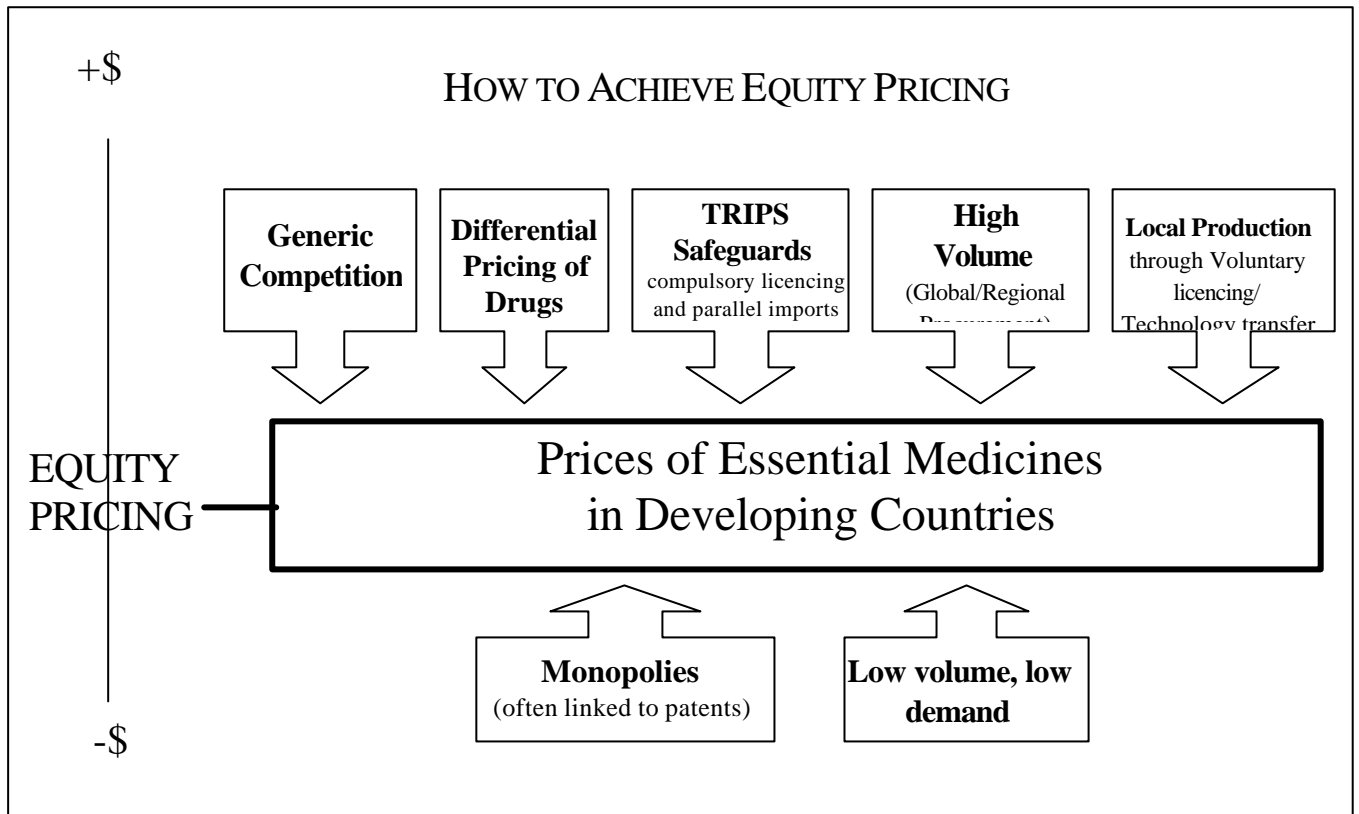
+$

HOW TO ACHIEVE EQUITY PRICING

Generic Competition

Differential Pricing of Drugs

TRIPS Safeguards
compulsory licencing and parallel imports

High Volume
(Global/Regional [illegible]

Local Production
through Voluntary licencing/ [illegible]

EQUITY PRICING

Prices of Essential Medicines in Developing Countries

Monopolies
(often linked to patents)

Low volume, low demand

-$